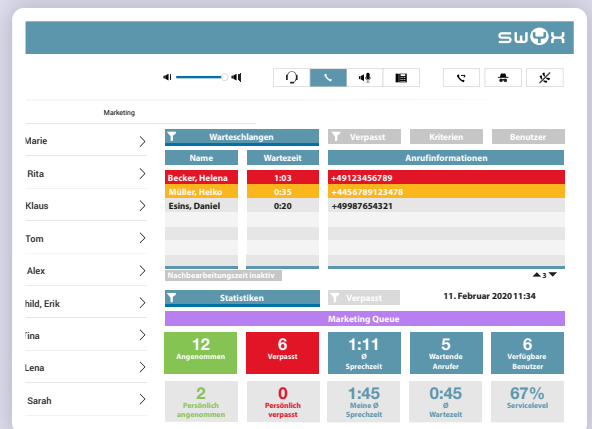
SWYX

Marketing

Marie
Rita
Klaus
Tom
Alex
hild, Erik
Tina
Lena
Sarah

Warteschlangen

| Name | Wartezeit |
|---|---|
| Becker, Helena | 1:03 |
| Müller, Heiko | 0:35 |
| Esins, Daniel | 0:20 |

Nachbearbeitungszeit inaktiv

Verpasst
Kriterien
Benutzer

Anrufinformationen
+49123456789
+4456789123478
+49987654321

3

Statistiken
Verpasst
11. Februar 2020 11:34

Marketing Queue

12
Angenommen

6
Verpasst

1:11
Ø Sprechzeit

5
Wartende Anrufer

6
Verfügbare Benutzer

2
Persönlich angenommen

0
Persönlich verpasst

1:45
Meine Ø Sprechzeit

0:45
Ø Wartezeit

67%
Servicelevel